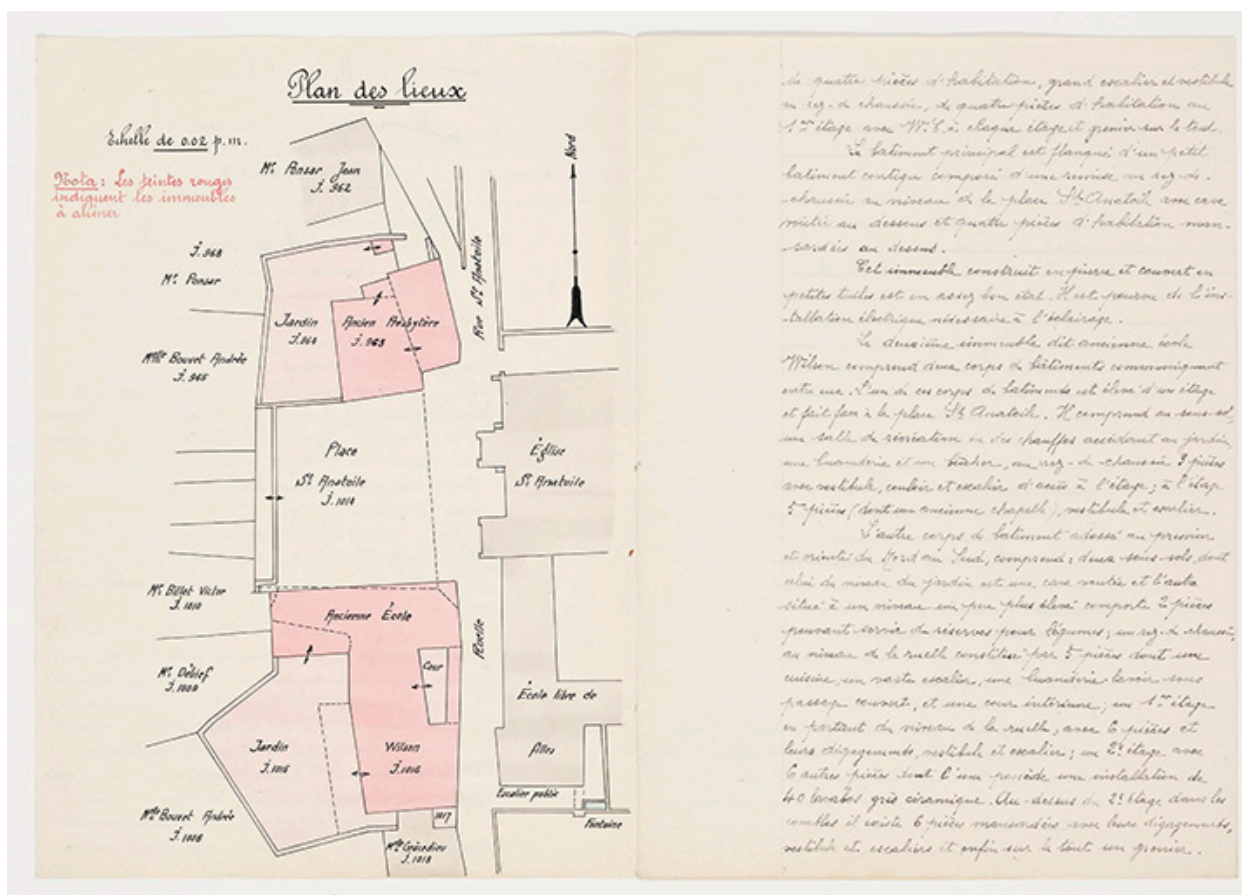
Plan des lieux

Echelle de 0.02 p.m.

Nota: Les teintes rouges indiquent les immeubles à aliéner

Mr Ponsar Jean
J. 962

J. 968
Mr Ponsar

Jardin
J. 964

Ancien Presbytère
J. 963

Rue St Anatoile

Nord

Mlle Bouvet Andrée
J. 965

Place
St Anatoile
J. 1014

Église
St Anatoile

Mr Billet Victor
J. 1010

Ancienne École

Mr Déleuf
J. 1009

Cour

Ruelle

École libre de filles

Jardin
J. 1015

Wilson
J. 1016

Mlle Bouvet Andrée
J. 1008

1017

Mme Grandjean
J. 1018

Escalier public

Fontaine

de quatre pièces d'habitation, grand escalier et vestibule au rez-de-chaussée, de quatre pièces d'habitation au 1er étage avec W.C. à chaque étage et grenier sur le tout.

Le batiment principal est flanqué d'un petit batiment contigu composé d'une remise au rez-de-chaussée au niveau de la place St Anatoile avec cave voûtée au dessous et quatre pièces d'habitation mansardées au dessus.

Cet immeuble construit en pierre et couvert en petites tuiles est en assez bon état. Il est pourvu de l'installation électrique nécessaire à l'éclairage.

Le deuxième immeuble dit ancienne école Wilson comprend deux corps de bâtiments communiquant entre eux. L'un de ces corps de batiments est élevé d'un étage et fait face à la place St Anatoile. Il comprend au sous-sol, une salle de récréation et des chauffes accédant au jardin, une buanderie et un bûcher, au rez-de-chaussée 3 pièces avec vestibule, couloir et escalier d'accès à l'étage; à l'étage 5 pièces (dont une ancienne chapelle), vestibule et couloir.

L'autre corps de batiment adossé au premier et orienté du Nord au Sud, comprend: deux sous-sols, dont celui du niveau du jardin est une cave voûtée et l'autre situé à un niveau un peu plus élevé comporte 2 pièces pouvant servir de réserves pour légumes; un rez-de-chaussée au niveau de la ruelle constitué par 5 pièces dont une cuisine, un vaste escalier, une buanderie lavoir sous passage couvert, et une cour intérieure; un 1er étage en partant du niveau de la ruelle, avec 6 pièces et leurs dégagements, vestibule et escalier; un 2e étage avec 6 autres pièces dont l'une possède une installation de 40 lavabos grès céramique. Au-dessus du 2e étage dans les combles il existe 6 pièces mansardées avec leurs dégagements, vestibule et escaliers et enfin sur le tout un grenier.